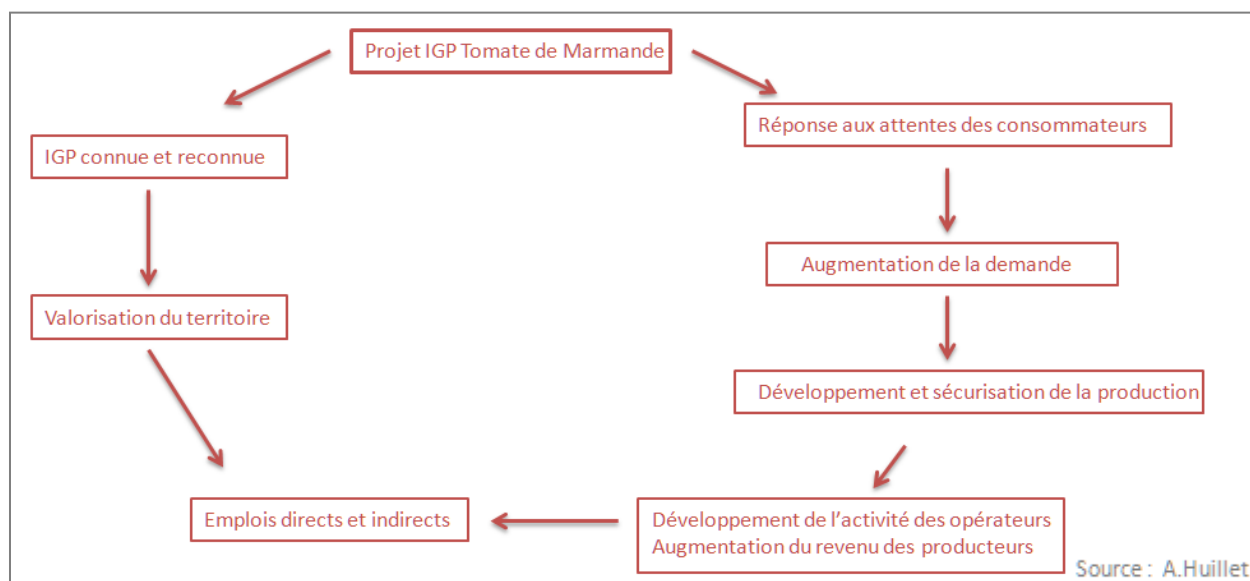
Projet IGP Tomate de Marmande

IGP connue et reconnue

Valorisation du territoire

Réponse aux attentes des consommateurs

Augmentation de la demande

Développement et sécurisation de la production

Développement de l'activité des opérateurs
Augmentation du revenu des producteurs

Emplois directs et indirects

Source : A.Huillet